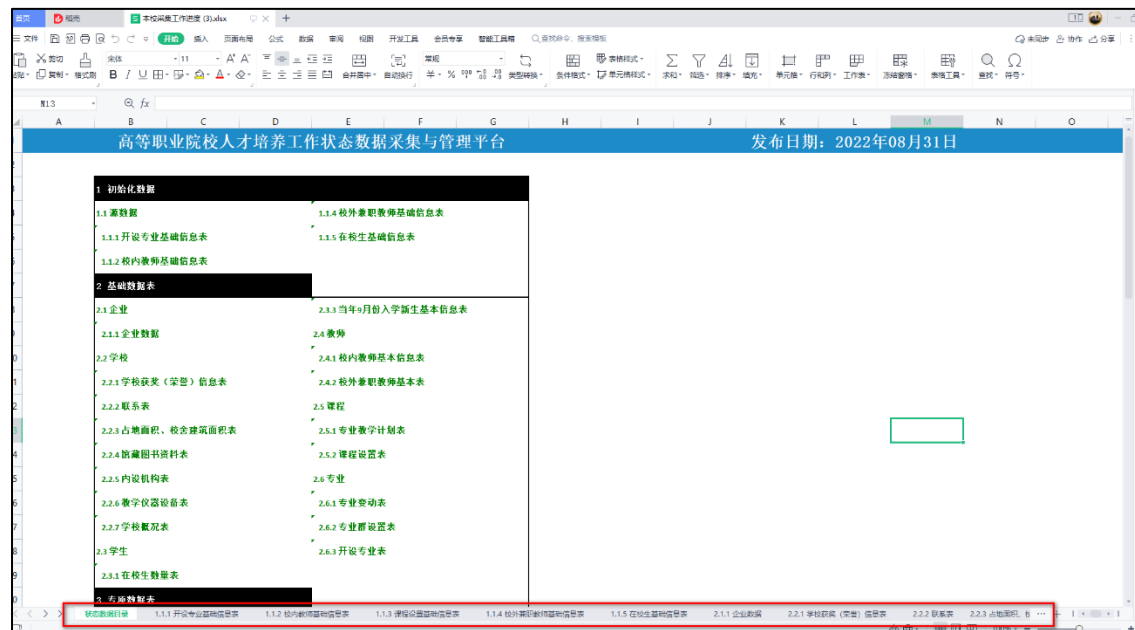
首页 稻壳 本校采集工作进度 (3).xlsx

三 文件 开始 插入 页面布局 公式 数据 审阅 视图 开发工具 会员专享 智能工具箱 查找命令、搜索模板 未同步 协作 分享

剪切 复制 格式刷 宋体 11 常规 合并居中 自动换行 类型转换 条件格式 表格样式 单元格样式 求和 筛选 排序 填充 单元格 行和列 工作表 冻结窗格 表格工具 查找 符号

M13 fx

A B C D E F G H I J K L M N O

高等职业院校人才培养工作状态数据采集与管理平台 发布日期：2022年08月31日

1 初始化数据
1.1 源数据
1.1.1 开设专业基础信息表
1.1.2 校内教师基础信息表
1.1.4 校外兼职教师基础信息表
1.1.5 在校生基础信息表

2 基础数据表
2.1 企业
2.1.1 企业数据
2.2 学校
2.2.1 学校获奖（荣誉）信息表
2.2.2 联系表
2.2.3 占地面积、校舍建筑面积表
2.2.4 馆藏图书资料表
2.2.5 内设机构表
2.2.6 教学仪器设备表
2.2.7 学校概况表
2.3 学生
2.3.1 在校生数量表
2.3.3 当年9月份入学新生基本信息表
2.4 教师
2.4.1 校内教师基本信息表
2.4.2 校外兼职教师基本信息表
2.5 课程
2.5.1 专业教学计划表
2.5.2 课程设置表
2.6 专业
2.6.1 专业变动表
2.6.2 专业群设置表
2.6.3 开设专业表

3 专项数据表

状态数据目录 1.1.1 开设专业基础信息表 1.1.2 校内教师基础信息表 1.1.3 课程设置基础信息表 1.1.4 校外兼职教师基础信息表 1.1.5 在校生基础信息表 2.1.1 企业数据 2.2.1 学校获奖（荣誉）信息表 2.2.2 联系表 2.2.3 占地面积、校